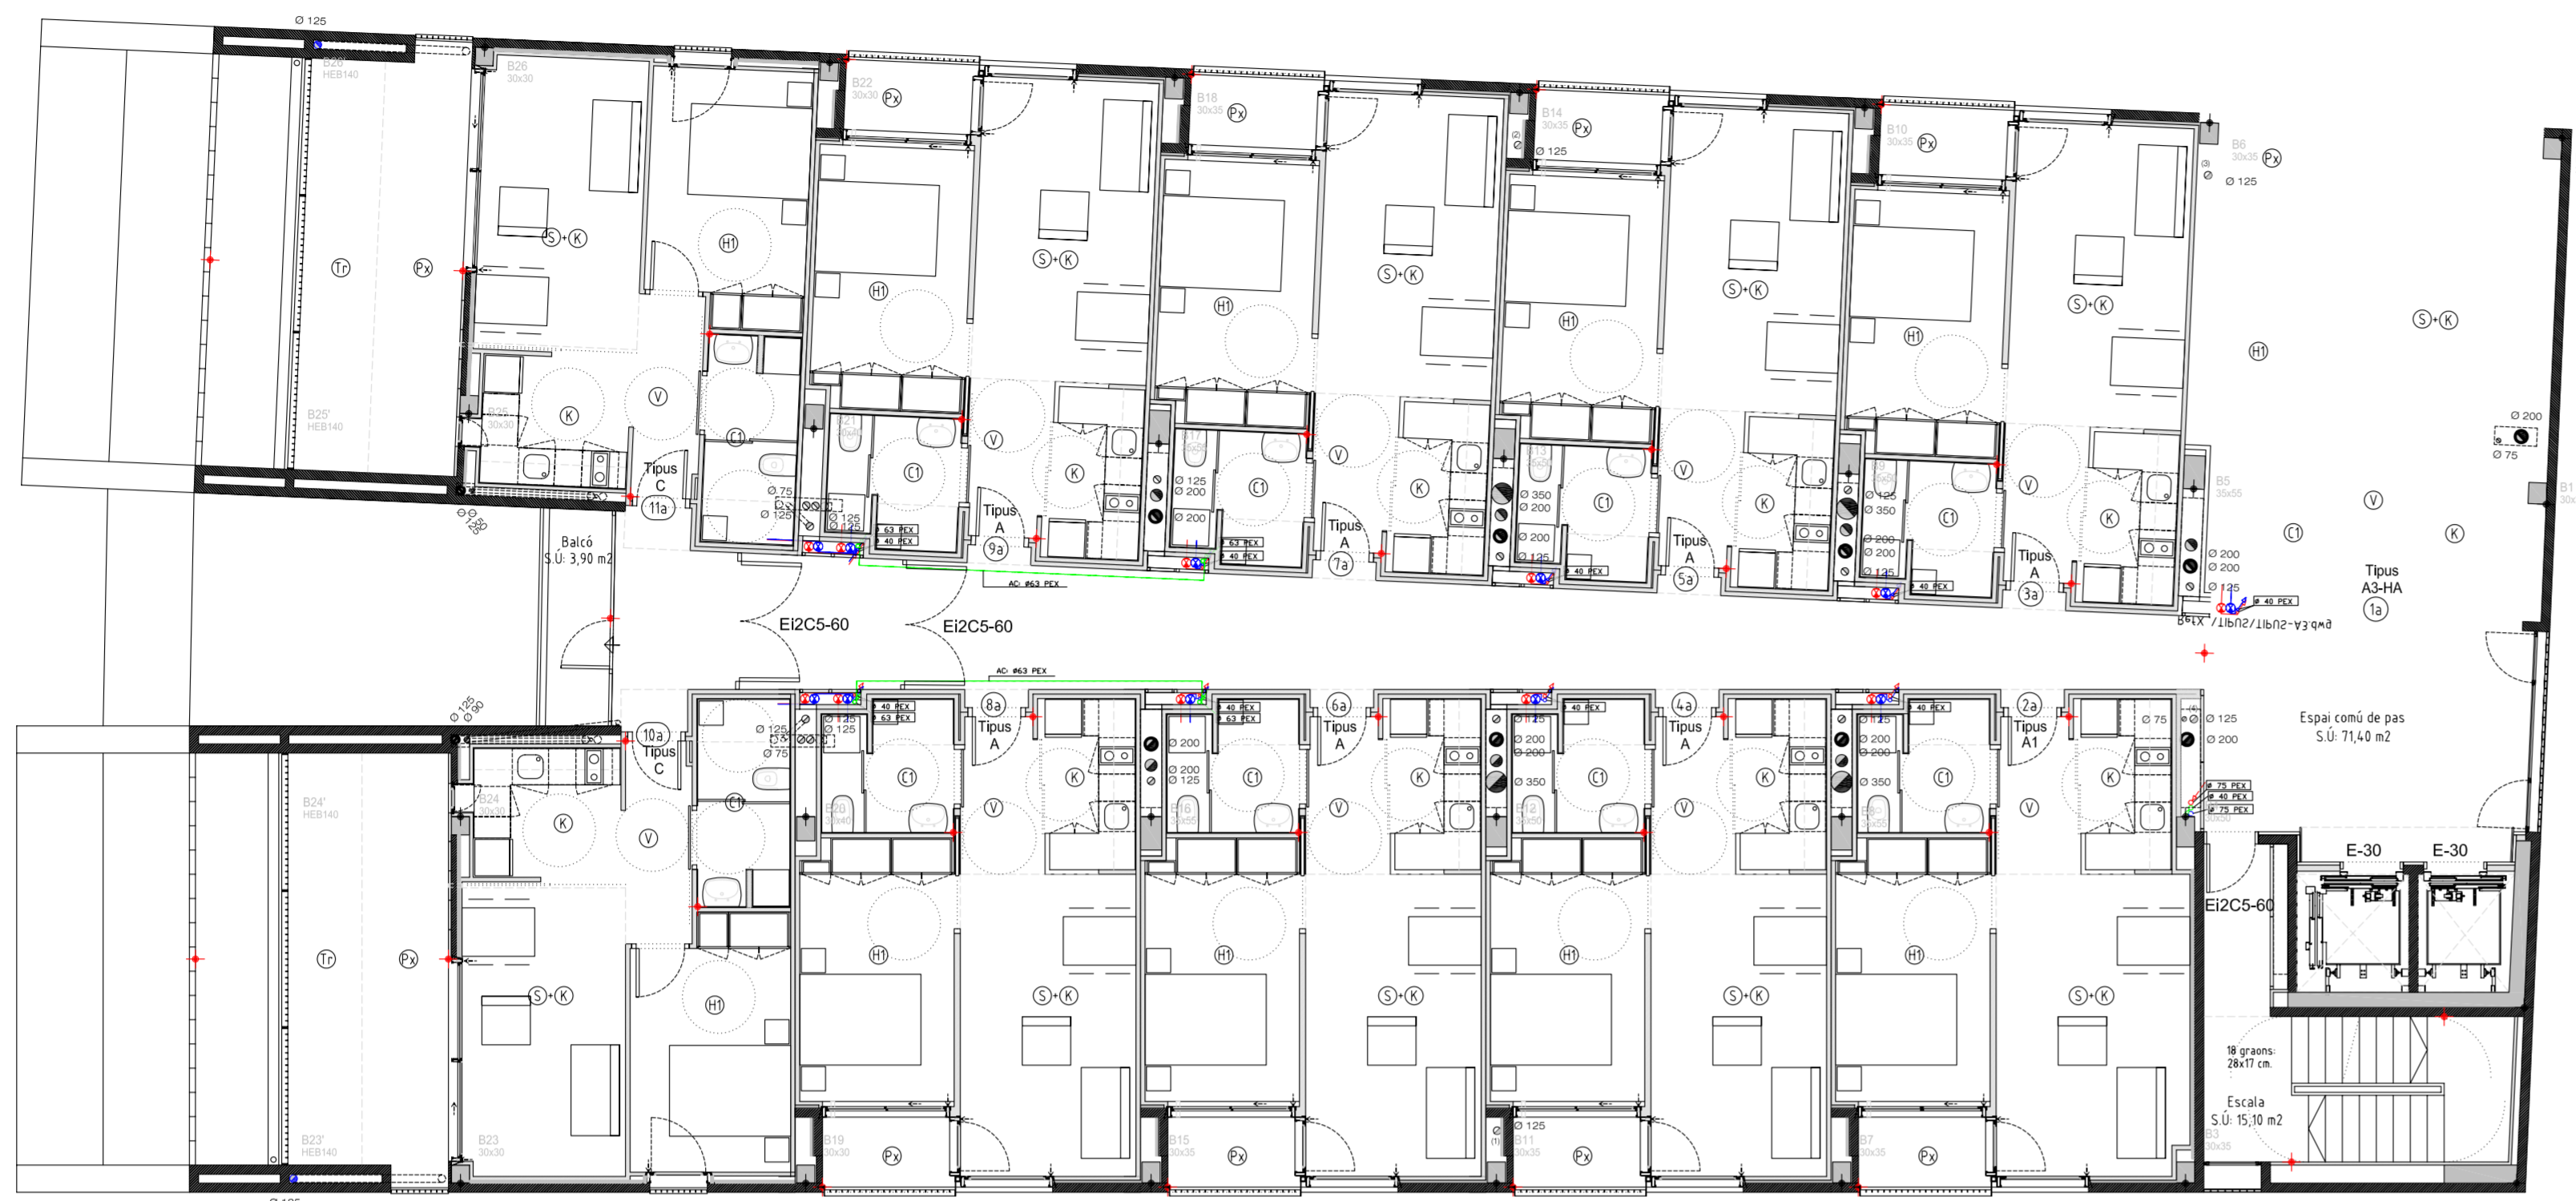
Ø 125

B26 HEB140
B26 30x30
B22 30x30 Px
B18 30x35 Px
B14 30x35 Px
B10 30x35 Px
B6 30x35 Px
Ø 125
Ø 125

Tr Px
S+K H1
H1 S+K
H1 S+K
H1 S+K
H1 S+K
H1 S+K
H1

B25' HEB140
B25 30x30
K V C1
V K C1
V K C1
V K C1
V K C1
V K
Ø 200
Ø 75

Tipus C 11a
Tipus A 9a
Tipus A 7a
Tipus A 5a
Tipus A 3a
Tipus A3-HA 1a
C1 V K

Ø 75 Ø 125 Ø 125 Ø 125
63 PEX 40 PEX
Ø 125 Ø 200 Ø 200
63 PEX 40 PEX
Ø 350 Ø 200 Ø 200 Ø 125
40 PEX
Ø 125 Ø 350 Ø 200 Ø 200 Ø 125
40 PEX
Ø 200 Ø 200 Ø 125
40 PEX

Balcó S.Ú: 3,90 m2
AC: Ø63 PEX
Ei2C5-60
Ei2C5-60
AC: Ø63 PEX

Tipus C 10a
Tipus A 8a
Tipus A 6a
Tipus A 4a
Tipus A1 2a
Ø 125 Ø 125 Ø 75
40 PEX 63 PEX
Ø 200 Ø 200 Ø 125
40 PEX 63 PEX
Ø 125 Ø 200 Ø 200 Ø 350
40 PEX
Ø 125 Ø 200 Ø 200 Ø 350
40 PEX
Ø 75 Ø 125 Ø 200
75 PEX 40 PEX 75 PEX
Espai comú de pas S.Ú: 71,40 m2

B24' HEB140
B24 30x30
K V C1
C1 K V
C1 K V
C1 K V
C1 K V
C1 K V
E-30 E-30
Ei2C5-60

Tr Px
S+K H1
H1 S+K
H1 S+K
H1 S+K
H1 S+K
18 graons: 28x17 cm.
Escala S.Ú: 15,10 m2

B23' HEB140
B23 30x30
B19 30x30 Px
B15 30x35 Px
B11 30x35 Px
Ø 125
B7 30x35 Px
B3 30x35